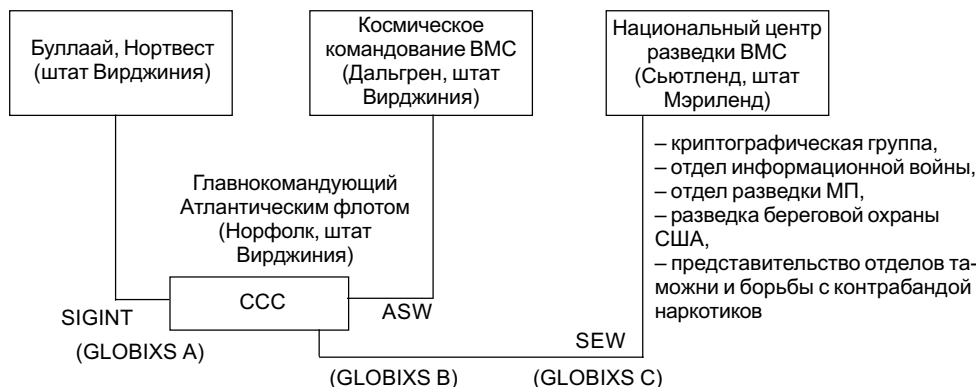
Буллаай, Нортвест (штат Вирджиния)

Космическое командование ВМС (Дальгрен, штат Вирджиния)

Национальный центр разведки ВМС (Сьютленд, штат Мэриленд)

– криптографическая группа,
– отдел информационной войны,
– отдел разведки МП,
– разведка береговой охраны США,
– представительство отделов таможни и борьбы с контрабандой наркотиков

Главнокомандующий Атлантическим флотом (Норфолк, штат Вирджиния)

CCC

SIGINT

ASW

SEW

(GLOBIXS A)

(GLOBIXS B)

(GLOBIXS C)